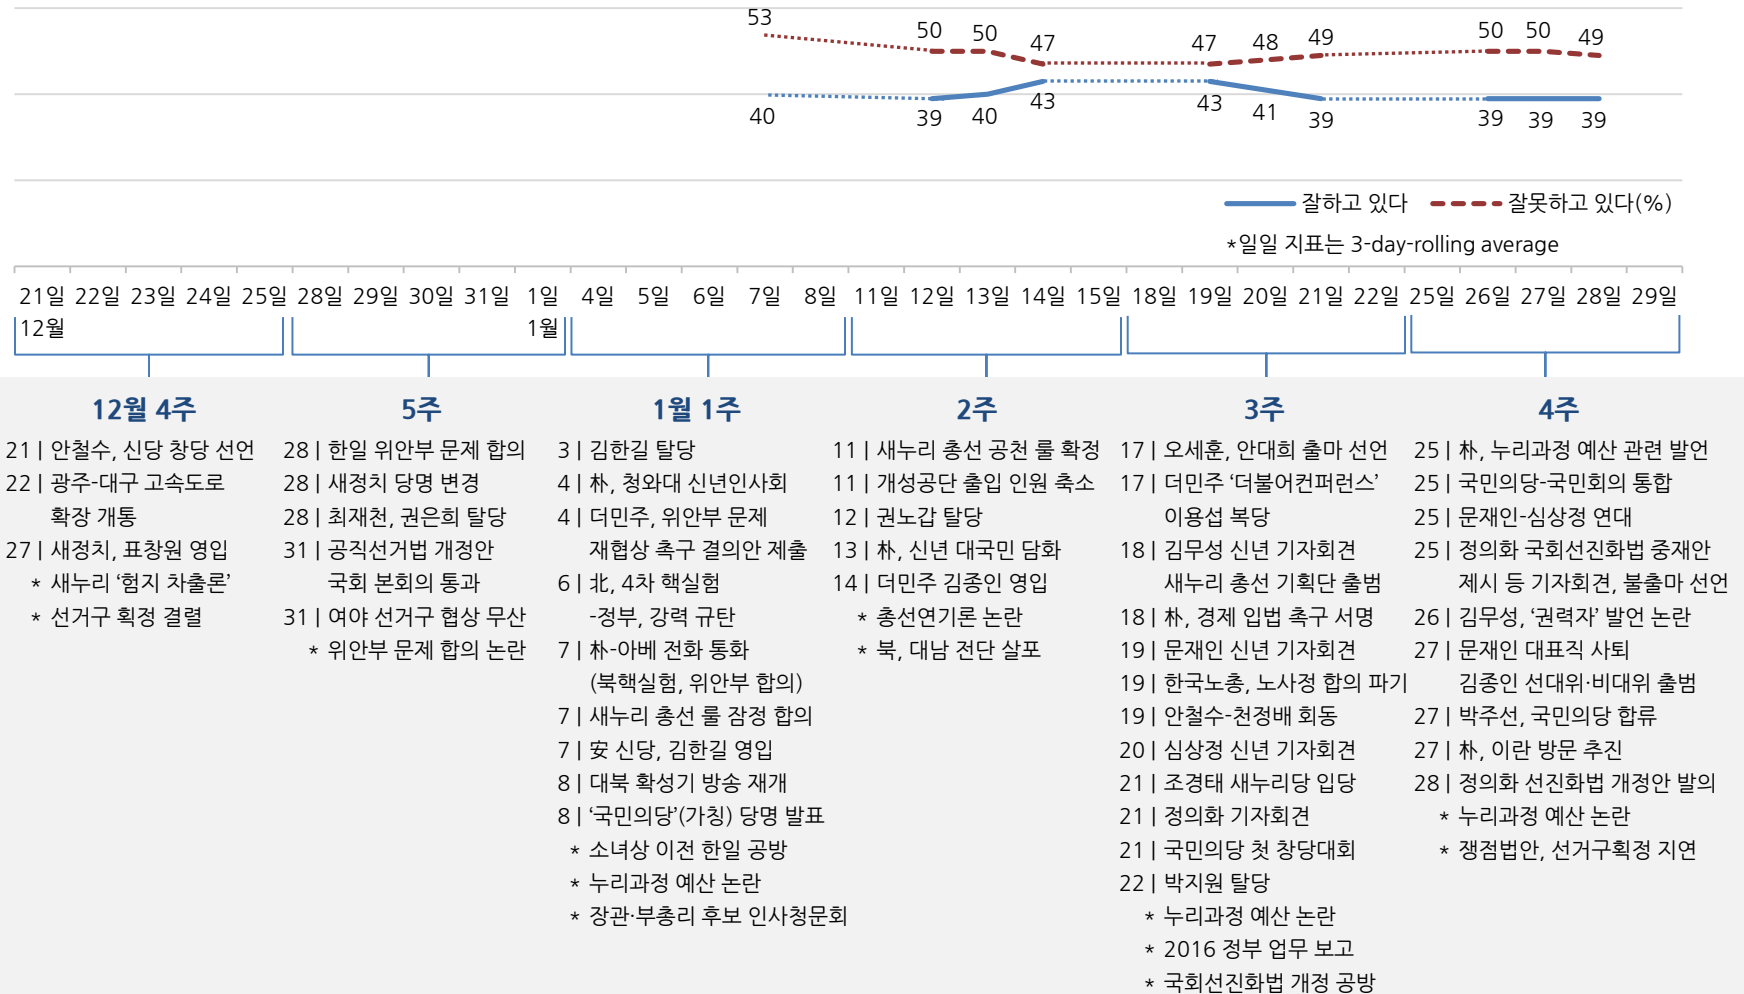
53 50 50 47 47 48 49 50 50 49

40 39 40 43 43 41 39 39 39 39

잘하고 있다 잘못하고 있다(%)

*일일 지표는 3-day-rolling average

21일 22일 23일 24일 25일 28일 29일 30일 31일 1일 4일 5일 6일 7일 8일 11일 12일 13일 14일 15일 18일 19일 20일 21일 22일 25일 26일 27일 28일 29일

12월 1월

12월 4주

21 | 안철수, 신당 창당 선언
22 | 광주-대구 고속도로 확장 개통
27 | 새정치, 표창원 영입
* 새누리 '험지 차출론'
* 선거구 획정 결렬

5주

28 | 한일 위안부 문제 합의
28 | 새정치 당명 변경
28 | 최재천, 권은희 탈당
31 | 공직선거법 개정안 국회 본회의 통과
31 | 여야 선거구 협상 무산
* 위안부 문제 합의 논란

1월 1주

3 | 김한길 탈당
4 | 朴, 청와대 신년인사회
4 | 더민주, 위안부 문제 재협상 촉구 결의안 제출
6 | 北, 4차 핵실험 -정부, 강력 규탄
7 | 朴-아베 전화 통화 (북핵실험, 위안부 합의)
7 | 새누리 총선 룰 잠정 합의
7 | 安 신당, 김한길 영입
8 | 대북 확성기 방송 재개
8 | '국민의당'(가칭) 당명 발표
* 소녀상 이전 한일 공방
* 누리과정 예산 논란
* 장관·부총리 후보 인사청문회

2주

11 | 새누리 총선 공천 룰 확정
11 | 개성공단 출입 인원 축소
12 | 권노갑 탈당
13 | 朴, 신년 대국민 담화
14 | 더민주 김종인 영입
* 총선연기론 논란
* 북, 대남 전단 살포

3주

17 | 오세훈, 안대희 출마 선언
17 | 더민주 '더불어컨퍼런스' 이용섭 복당
18 | 김무성 신년 기자회견 새누리 총선 기획단 출범
18 | 朴, 경제 입법 촉구 서명
19 | 문재인 신년 기자회견
19 | 한국노총, 노사정 합의 파기
19 | 안철수-천정배 회동
20 | 심상정 신년 기자회견
21 | 조경태 새누리당 입당
21 | 정의화 기자회견
21 | 국민의당 첫 창당대회
22 | 박지원 탈당
* 누리과정 예산 논란
* 2016 정부 업무 보고
* 국회선진화법 개정 공방

4주

25 | 朴, 누리과정 예산 관련 발언
25 | 국민의당-국민회의 통합
25 | 문재인-심상정 연대
25 | 정의화 국회선진화법 중재안 제시 등 기자회견, 불출마 선언
26 | 김무성, '권력자' 발언 논란
27 | 문재인 대표직 사퇴 김종인 선대위·비대위 출범
27 | 박주선, 국민의당 합류
27 | 朴, 이란 방문 추진
28 | 정의화 선진화법 개정안 발의
* 누리과정 예산 논란
* 쟁점법안, 선거구획정 지연